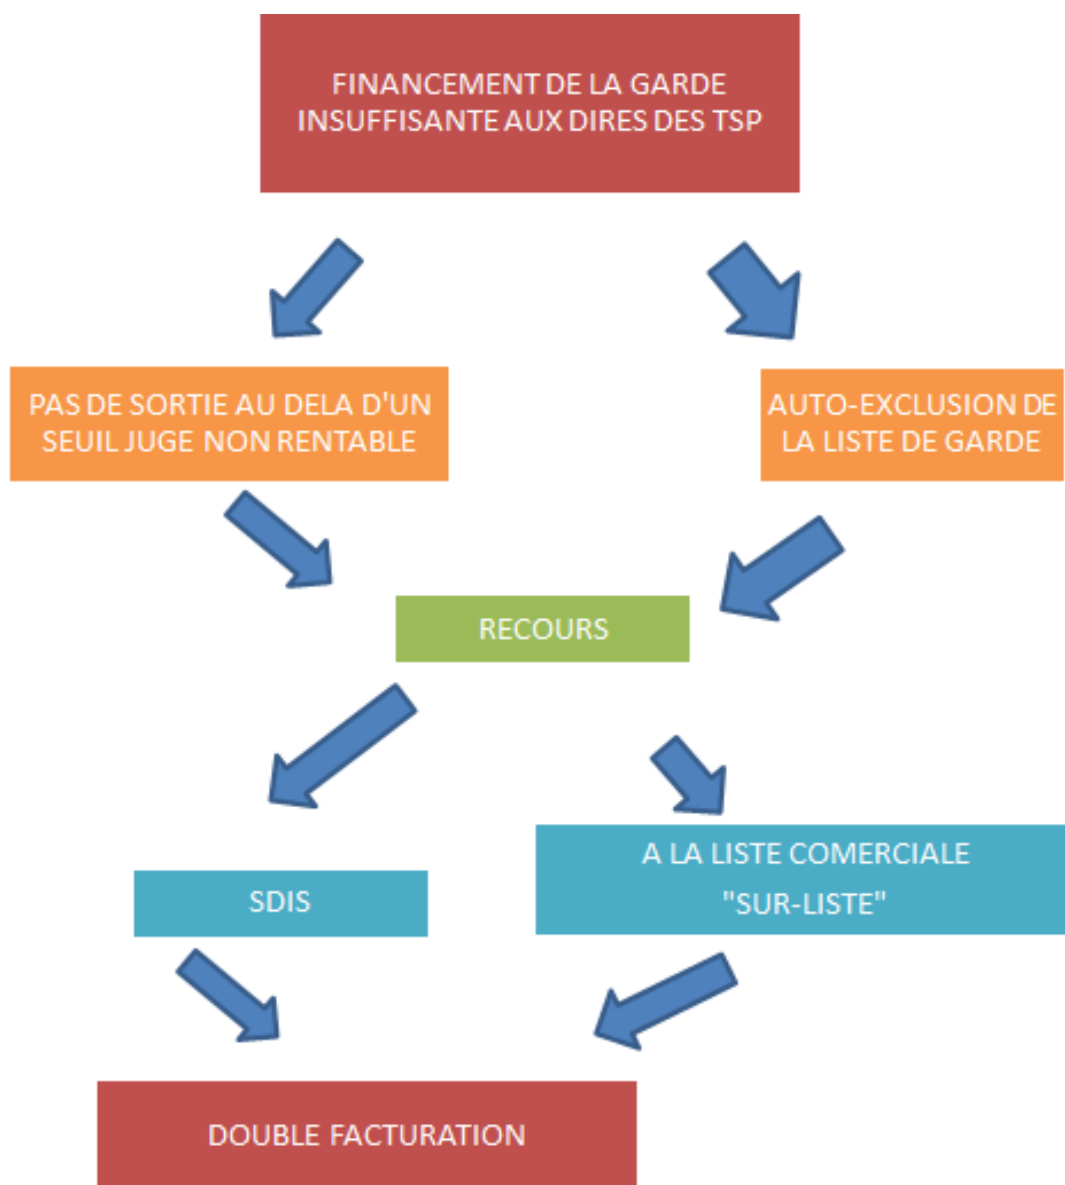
FINANCEMENT DE LA GARDE INSUFFISANTE AUX DIRES DES TSP

PAS DE SORTIE AU DELA D'UN SEUIL JUGE NON RENTABLE

AUTO-EXCLUSION DE LA LISTE DE GARDE

RECOURS

SDIS

A LA LISTE COMERCIALE "SUR-LISTE"

DOUBLE FACTURATION